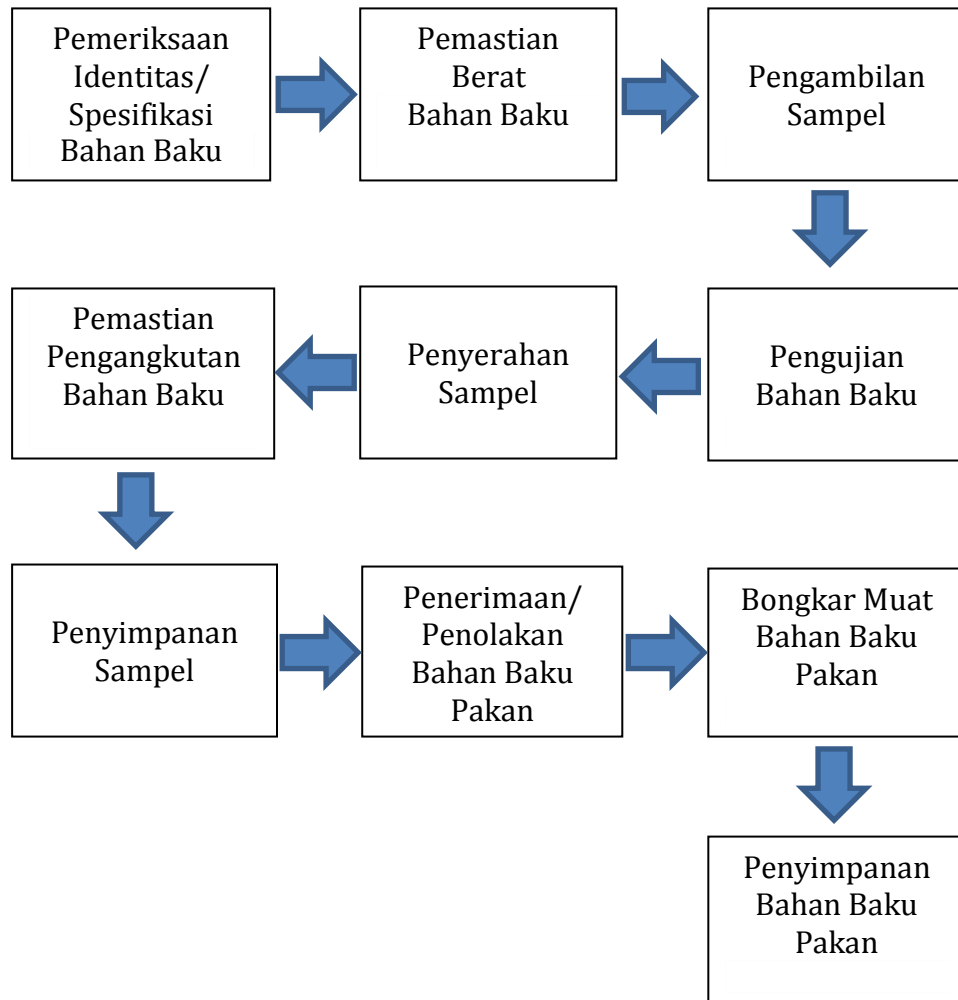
Pemeriksaan Identitas/ Spesifikasi Bahan Baku

Pemastian Berat Bahan Baku

Pengambilan Sampel

Pengujian Bahan Baku

Penyerahan Sampel

Pemastian Pengangkutan Bahan Baku

Penyimpanan Sampel

Penerimaan/ Penolakan Bahan Baku Pakan

Bongkar Muat Bahan Baku Pakan

Penyimpanan Bahan Baku Pakan